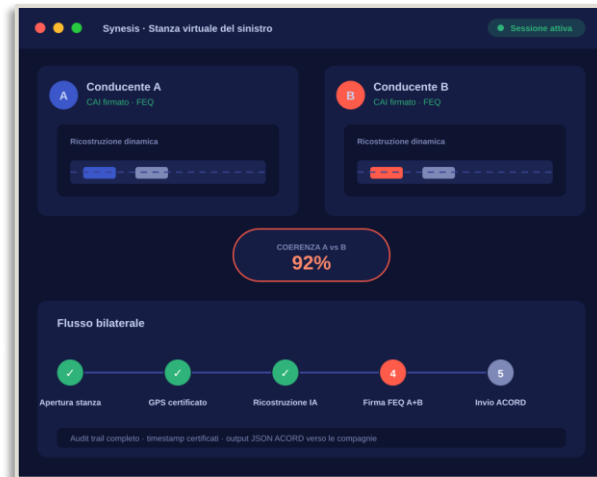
Synesis · Stanza virtuale del sinistro

Sessione attiva

A
Conducente A
CAI firmato · FEQ

Ricostruzione dinamica

B
Conducente B
CAI firmato · FEQ

Ricostruzione dinamica

COERENZA A vs B
92%

Flusso bilaterale

✓
Apertura stanza

✓
GPS certificato

✓
Ricostruzione IA

4
Firma FEQ A+B

5
Invio ACORD

Audit trail completo · timestamp certificati · output JSON ACORD verso le compagnie